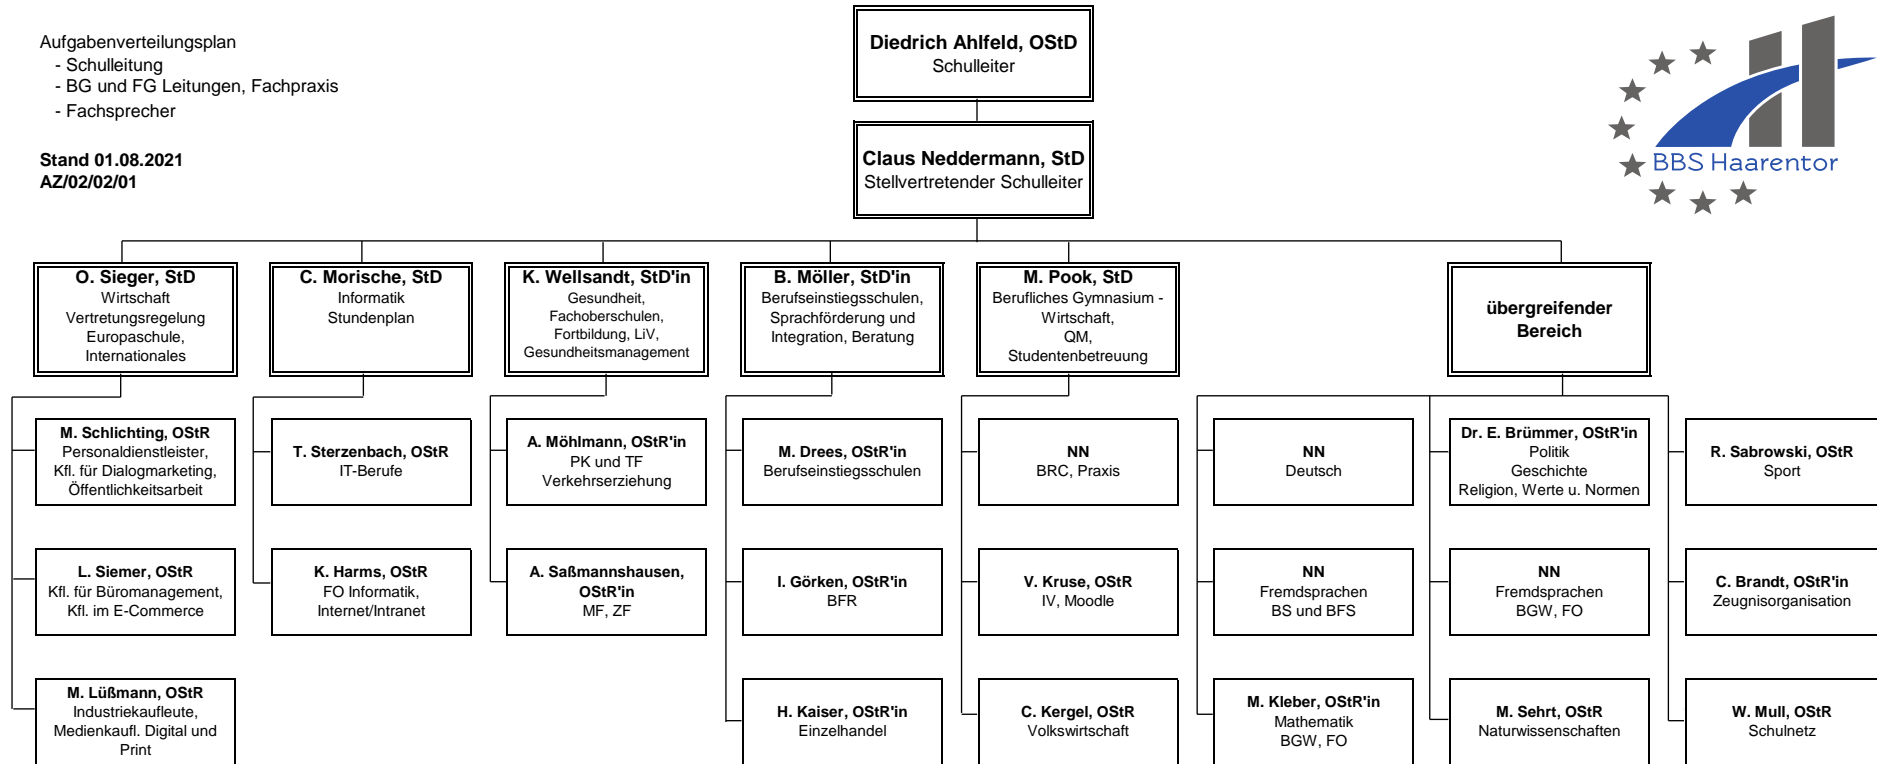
Aufgabenverteilungsplan
- Schulleitung
- BG und FG Leitungen, Fachpraxis
- Fachsprecher

Stand 01.08.2021
AZ/02/02/01

Diedrich Ahlfeld, OStD
Schulleiter

Claus Neddermann, StD
Stellvertretender Schulleiter

BBS Haarentor

O. Sieger, StD
Wirtschaft
Vertretungsregelung
Europaschule,
Internationales

C. Morische, StD
Informatik
Stundenplan

K. Wellsandt, StD'in
Gesundheit,
Fachoberschulen,
Fortbildung, LiV,
Gesundheitsmanagement

B. Möller, StD'in
Berufseinstiegsschulen,
Sprachförderung und
Integration, Beratung

M. Pook, StD
Berufliches Gymnasium -
Wirtschaft,
QM,
Studentenbetreuung

übergreifender
Bereich

M. Schlichting, OStR
Personaldienstleister,
Kfl. für Dialogmarketing,
Öffentlichkeitsarbeit

L. Siemer, OStR
Kfl. für Büromanagement,
Kfl. im E-Commerce

M. Lüßmann, OStR
Industriekaufleute,
Medienkaufl. Digital und
Print

T. Sterzenbach, OStR
IT-Berufe

K. Harms, OStR
FO Informatik,
Internet/Intranet

A. Möhlmann, OStR'in
PK und TF
Verkehrserziehung

A. Saßmannshausen,
OStR'in
MF, ZF

M. Drees, OStR'in
Berufseinstiegsschulen

I. Görken, OStR'in
BFR

H. Kaiser, OStR'in
Einzelhandel

NN
BRC, Praxis

V. Kruse, OStR
IV, Moodle

C. Kergel, OStR
Volkswirtschaft

NN
Deutsch

NN
Fremdsprachen
BS und BFS

M. Kleber, OStR'in
Mathematik
BGW, FO

Dr. E. Brümmer, OStR'in
Politik
Geschichte
Religion, Werte u. Normen

NN
Fremdsprachen
BGW, FO

M. Sehrt, OStR
Naturwissenschaften

R. Sabrowski, OStR
Sport

C. Brandt, OStR'in
Zeugnisorganisation

W. Mull, OStR
Schulnetz